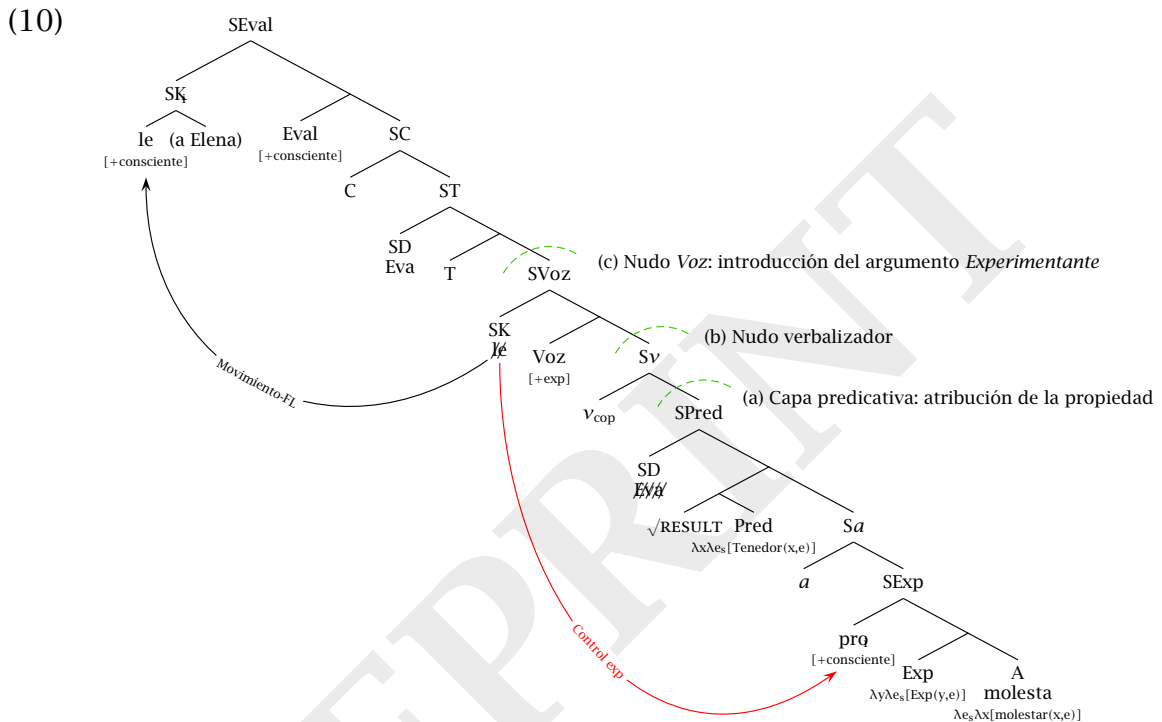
(10)

SEval

SK$_i$

le (a Elena)
[+consciente]

Eval
[+consciente]

SC

C

ST

SD
Eva

T

SVoz

(c) Nudo *Voz*: introducción del argumento *Experimentante*

SK
le

Voz
[+exp]

S$v$

(b) Nudo verbalizador

$v_{cop}$

SPred

(a) Capa predicativa: atribución de la propiedad

SD
Eva

$\sqrt{\text{RESULT}}$

Pred
$\lambda x \lambda e_s$[Tenedor(x,e)]

S$a$

$a$

SExp

pro$_i$
[+consciente]

Exp
$\lambda y \lambda e_s$[Exp(y,e)]

A
molesta
$\lambda e_s \lambda x$[molestar(x,e)]

Movimiento-FL

Control exp

PREPRINT